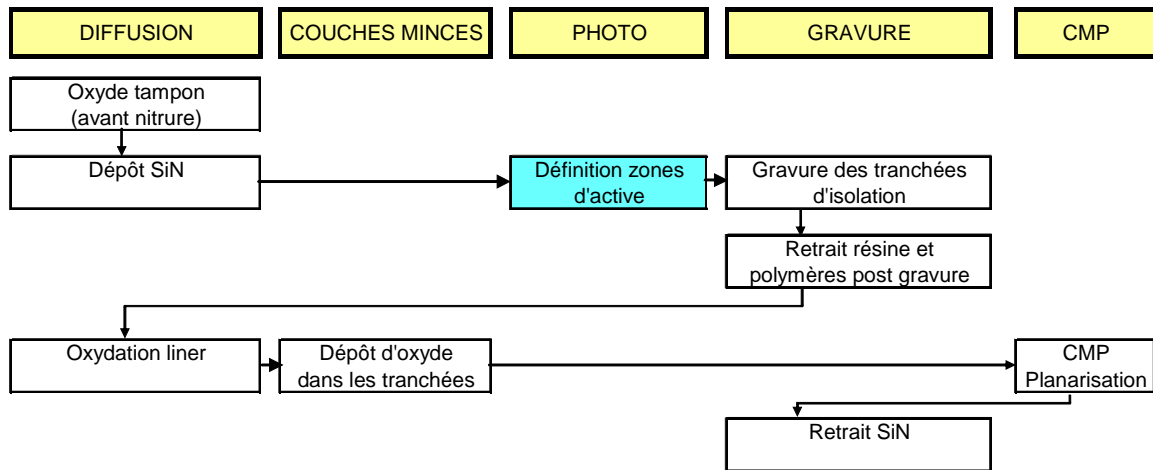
DIFFUSION

COUCHES MINCES

PHOTO

GRAVURE

CMP

Oxyde tampon (avant nitrure)

Dépôt SiN

Définition zones d'active

Gravure des tranchées d'isolation

Retrait résine et polymères post gravure

Oxydation liner

Dépôt d'oxyde dans les tranchées

CMP Planarisation

Retrait SiN